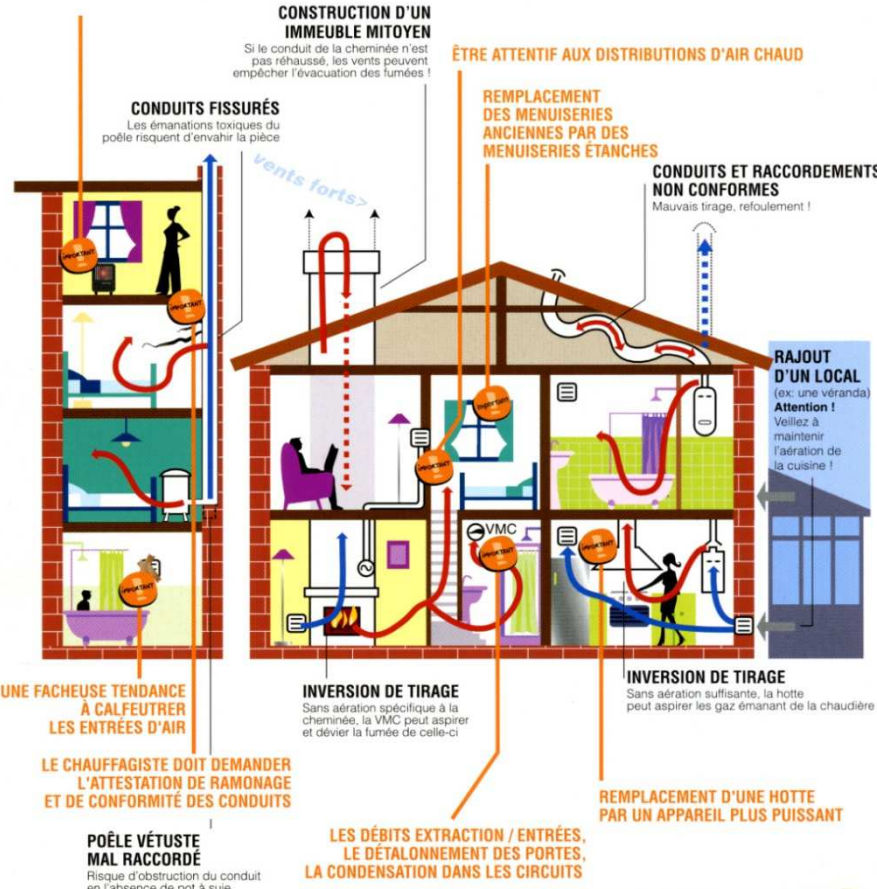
CONSTRUCTION D'UN IMMEUBLE MITOYEN
Si le conduit de la cheminée n'est pas réhaussé, les vents peuvent empêcher l'évacuation des fumées !

ÊTRE ATTENTIF AUX DISTRIBUTIONS D'AIR CHAUD

CONDUITS FISSURÉS
Les émanations toxiques du poêle risquent d'envahir la pièce

vents forts>

REMPLACEMENT DES MENUISERIES ANCIENNES PAR DES MENUISERIES ÉTANCHES

CONDUITS ET RACCORDEMENTS NON CONFORMES
Mauvais tirage, refoulement !

RAJOUT D'UN LOCAL
(ex: une véranda)
Attention !
Veillez à maintenir l'aération de la cuisine !

IMPORTANT
IMPORTANT
IMPORTANT
IMPORTANT
IMPORTANT
IMPORTANT
IMPORTANT

VMC

UNE FACHEUSE TENDANCE À CALFEUTRER LES ENTRÉES D'AIR

INVERSION DE TIRAGE
Sans aération spécifique à la cheminée, la VMC peut aspirer et dévier la fumée de celle-ci

INVERSION DE TIRAGE
Sans aération suffisante, la hotte peut aspirer les gaz émanant de la chaudière

LE CHAUFFAGISTE DOIT DEMANDER L'ATTESTATION DE RAMONAGE ET DE CONFORMITÉ DES CONDUITS

REMPLACEMENT D'UNE HOTTE PAR UN APPAREIL PLUS PUISSANT

POÊLE VÉTUSTE MAL RACCORDÉ
Risque d'obstruction du conduit en l'absence de pot à suie

LES DÉBITS EXTRACTION / ENTRÉES, LE DÉTALONNEMENT DES PORTES, LA CONDENSATION DANS LES CIRCUITS